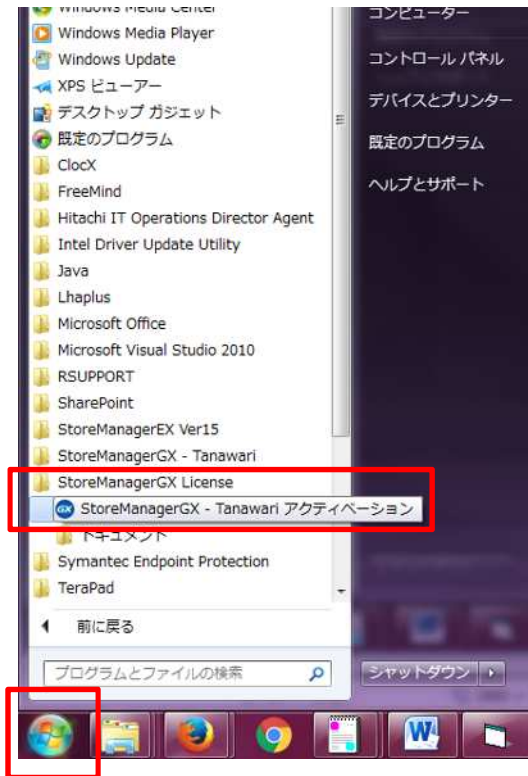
Windows Media Center
Windows Media Player
Windows Update
XPS ビューアー
デスクトップ ガジェット
既定のプログラム
ClocX
FreeMind
Hitachi IT Operations Director Agent
Intel Driver Update Utility
Java
Lhaplus
Microsoft Office
Microsoft Visual Studio 2010
RSUPPORT
SharePoint
StoreManagerEX Ver15
StoreManagerGX - Tanawari
StoreManagerGX License
StoreManagerGX - Tanawari アクティベーション
ドキュメント
Symantec Endpoint Protection
TeraPad
前に戻る
プログラムとファイルの検索

コンピューター
コントロール パネル
デバイスとプリンター
既定のプログラム
ヘルプとサポート
シャットダウン